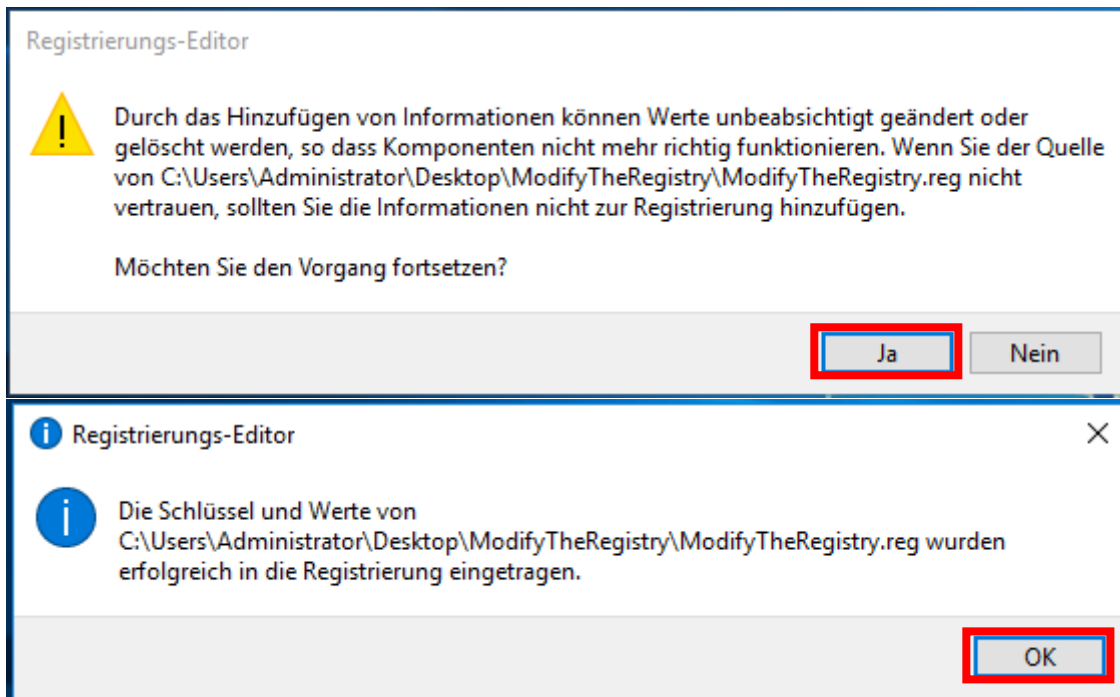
Registrierungs-Editor

Durch das Hinzufügen von Informationen können Werte unbeabsichtigt geändert oder gelöscht werden, so dass Komponenten nicht mehr richtig funktionieren. Wenn Sie der Quelle von C:\Users\Administrator\Desktop\ModifyTheRegistry\ModifyTheRegistry.reg nicht vertrauen, sollten Sie die Informationen nicht zur Registrierung hinzufügen.

Möchten Sie den Vorgang fortsetzen?

Ja

Nein

Registrierungs-Editor

Die Schlüssel und Werte von C:\Users\Administrator\Desktop\ModifyTheRegistry\ModifyTheRegistry.reg wurden erfolgreich in die Registrierung eingetragen.

OK